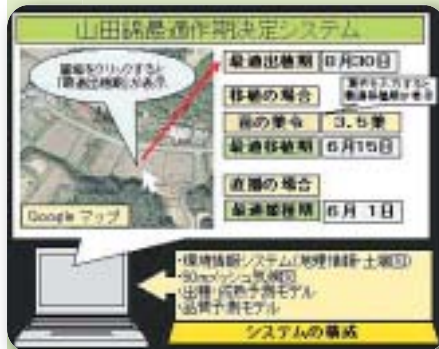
山田錦最適作期決定システム

圃場をクリックすると「最適出穂期」が表示

最適出穂期　8月30日

移植の場合

苗の葉令　3.5葉

最適移植期　6月15日

直播の場合

最適播種期　6月 1日

Googleマップ

・環境情報システム(地理情報・土壌図)
・80mメッシュ気候図
・出穂・成熟予測モデル
・品質予測モデル

システムの構成